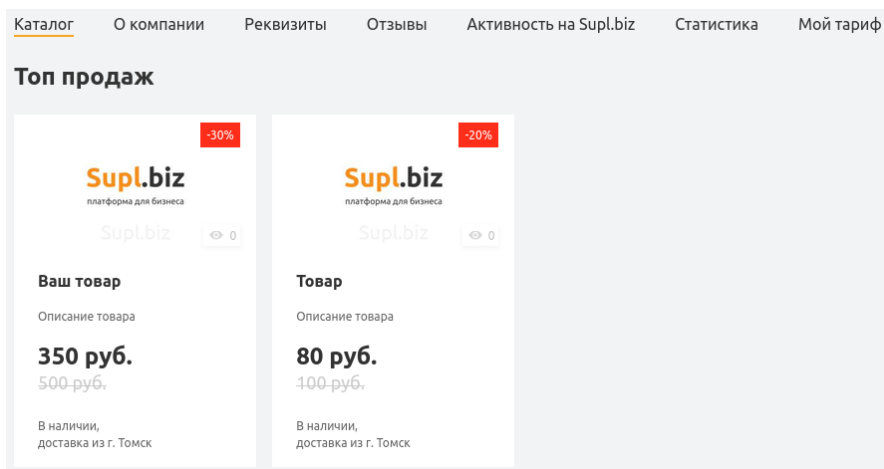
Каталог О компании Реквизиты Отзывы Активность на Supl.biz Статистика Мой тариф

Топ продаж

-30%

Supl.biz
платформа для бизнеса
Supl.biz
0

Ваш товар

Описание товара

350 руб.
500 руб.

В наличии,
доставка из г. Томск

-20%

Supl.biz
платформа для бизнеса
Supl.biz
0

Товар

Описание товара

80 руб.
100 руб.

В наличии,
доставка из г. Томск